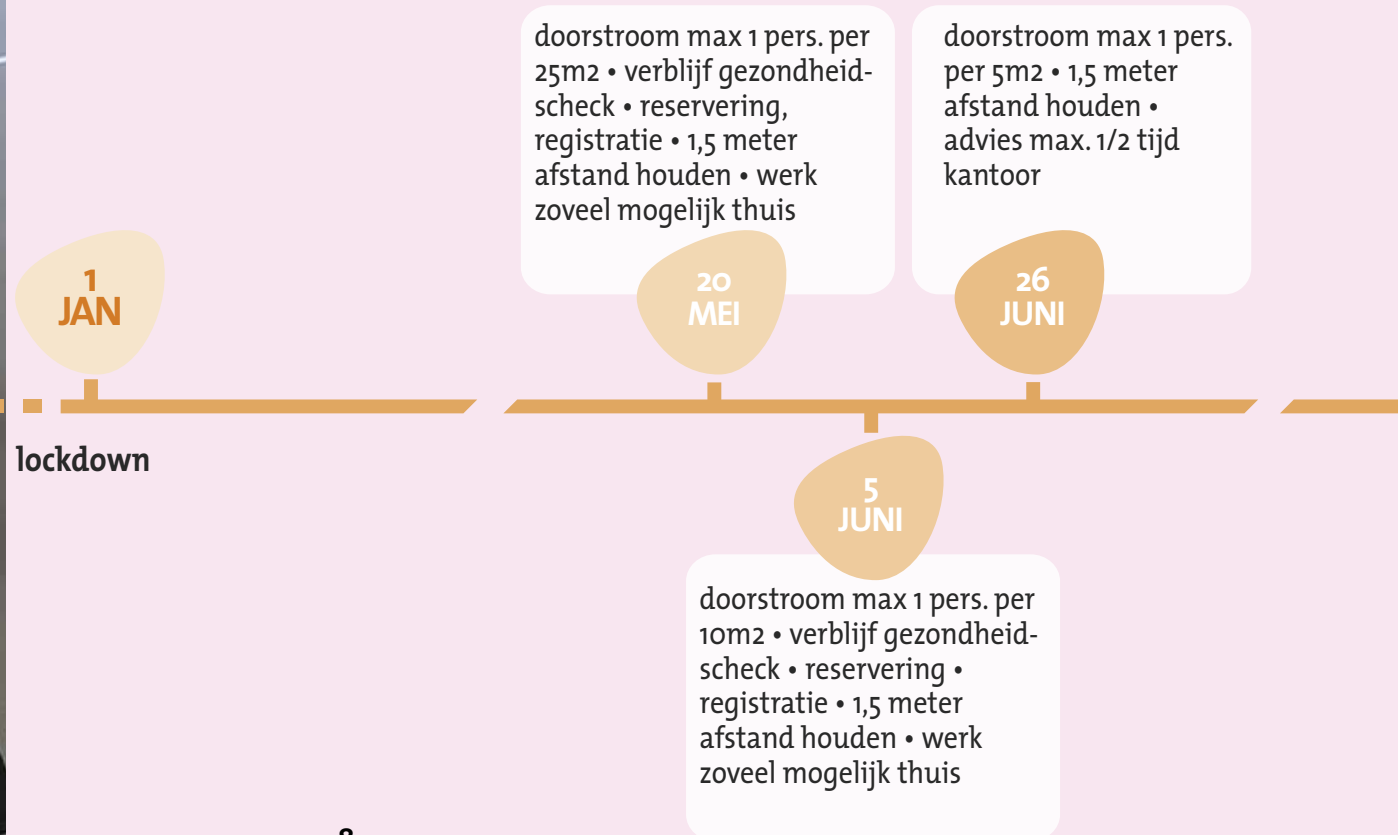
1
JAN

lockdown

doorstroom max 1 pers. per 25m2 • verblijf gezondheidscheck • reservering, registratie • 1,5 meter afstand houden • werk zoveel mogelijk thuis

20
MEI

5
JUNI

doorstroom max 1 pers. per 10m2 • verblijf gezondheidscheck • reservering • registratie • 1,5 meter afstand houden • werk zoveel mogelijk thuis

doorstroom max 1 pers. per 5m2 • 1,5 meter afstand houden • advies max. 1/2 tijd kantoor

26
JUNI

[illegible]